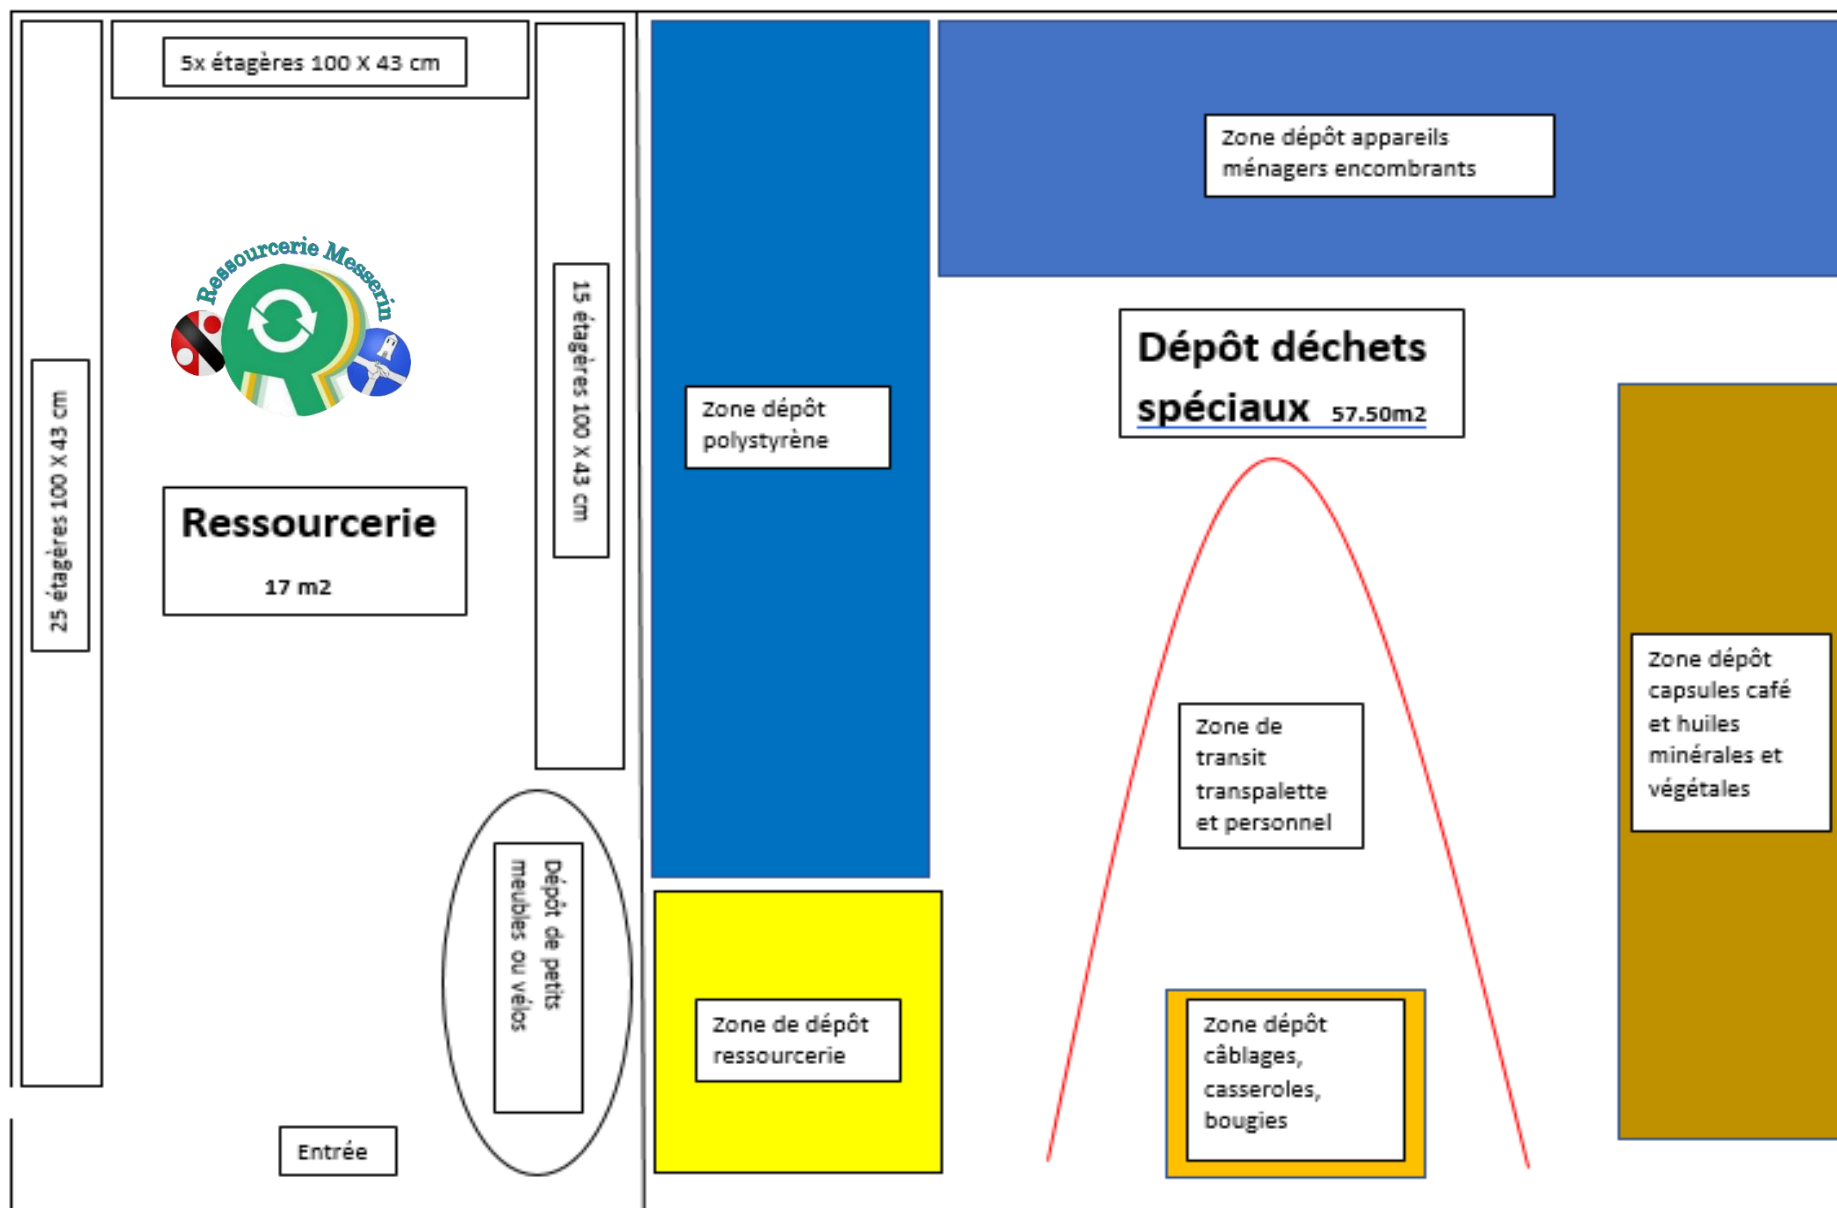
5x étagères 100 X 43 cm

Ressourcerie Messerin

25 étagères 100 X 43 cm

Ressourcerie

17 m2

15 étagères 100 X 43 cm

Dépôt de petits meubles ou vélos

Entrée

Zone dépôt polystyrène

Zone de dépôt ressourcerie

Zone dépôt appareils ménagers encombrants

Dépôt déchets spéciaux 57.50m2

Zone de transit transpalette et personnel

Zone dépôt câblages, casseroles, bougies

Zone dépôt capsules café et huiles minérales et végétales